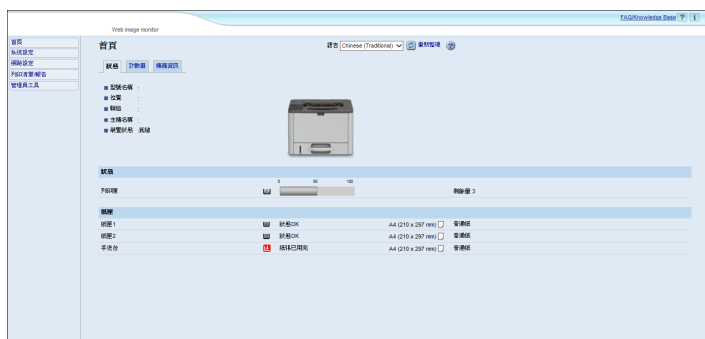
Web Image monitor

FAQ/Knowledge Base ? i

首頁
系統設定
網路設定
列印作業/報告
管理員工具

首頁

語言 Chinese (Traditional) 重新整理 ?

狀態 計數器 機器資訊

■ 型號名稱 :
■ 位置 :
■ 聯絡 :
■ 主機名稱 :
■ 裝置狀態 : 就緒

狀態

| | 0 50 100 | |
|---|---|---|
| 列印墨 | | 剩餘量 3 |

紙匣

| | | | |
|---|---|---|---|
| 紙匣1 | 狀態OK | A4 (210 x 297 mm) | 普通紙 |
| 紙匣2 | 狀態OK | A4 (210 x 297 mm) | 普通紙 |
| 手送台 | 紙張已用完 | A4 (210 x 297 mm) | 普通紙 |